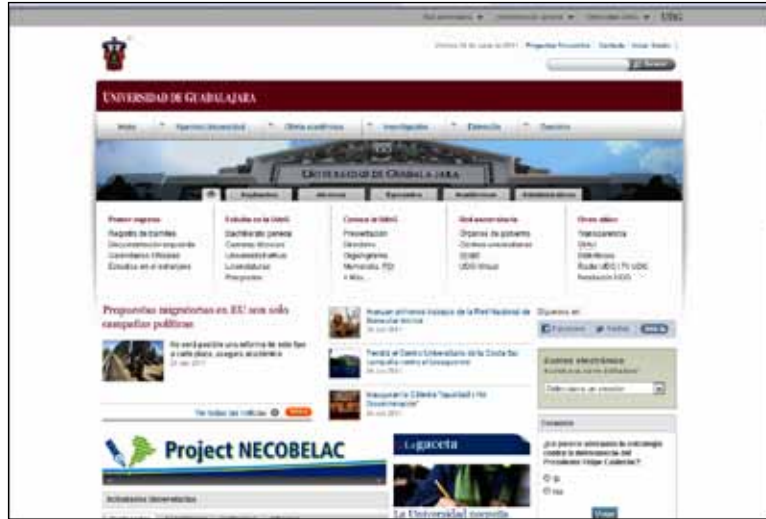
Red universitaria ▾ Universidad abierta ▾ Unidades UdeG ▾ UDG

Proyectos Prioritarios | Contacto | Iniciar Sesión

Buscar

UNIVERSIDAD DE GUADALAJARA

Inicio | Nuestra Universidad | Oferta académica | Investigación | Extensión | Servicios

UNIVERSIDAD DE GUADALAJARA

Aspirantes | Alumnos | Egresados | Académicos | Administrativos

Primer ingreso
Registro de trámites
Documentación requerida
Calendario oficial
Estudios en el extranjero

Estudia en la UdeG
Bachillerato general
Carreras técnicas
Licenciaturas
Posgrados

Conoce a UdeG
Presentación
Directorio
Organigrama
Normatividad
Y Más...

Red universitaria
Órganos de gobierno
Centros universitarios
SEMS
UDG Virtual

Otros sitios
Transparencia
Bibliotecas
Radio UDG | TV UDG

Propuestas migratorias en EU son solo campañas políticas

No será posible una reforma de este tipo a corto plazo, aseguró académico

Ver todas las noticias

Project NECOBELAC

Actualidades Universitarias

Síguenos en:
Facebook Twitter

Correo electrónico

Selecciona un servidor

Encuesta
¿Ya conoce la estrategia contra la delincuencia del Presidente Felipe Calderón?
Sí
No

Votar

La gaceta

La Universidad